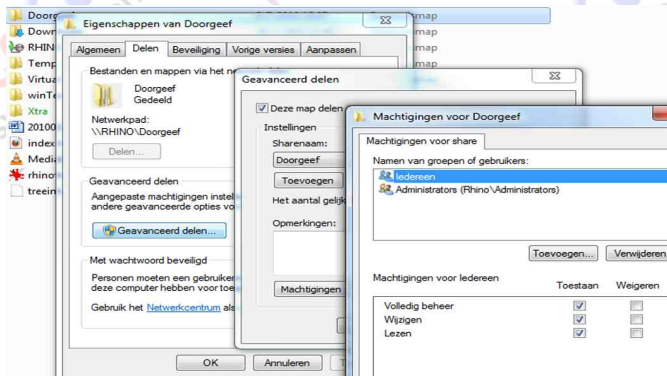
Doorg
Down
RHIN
Temp
Virtua
winTe
Xtra
20100
index
Medi
rhino
treein

map
map
map
map
map

Eigenschappen van Doorgeef

Algemeen | Delen | Beveiliging | Vorige versies | Aanpassen

Bestanden en mappen via het ne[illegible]

Doorgeef
Gedeeld

Netwerkpad:
\\RHINO\Doorgeef

Delen...

Geavanceerd delen
Aangepaste machtigingen instel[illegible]
andere geavanceerde opties vo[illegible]

Geavanceerd delen...

Met wachtwoord beveiligd
Personen moeten een gebruiker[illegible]
deze computer hebben voor toe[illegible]

Gebruik het Netwerkcentrum als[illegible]

OK | Annuleren

Geavanceerd delen

Deze map delen

Instellingen
Sharenaam:
Doorgeef
Toevoegen
Het aantal gelijk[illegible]
Opmerkingen:

Machtigingen

Machtigingen voor Doorgeef

Machtigingen voor share

Namen van groepen of gebruikers:
Iedereen
Administrators (Rhino\Administrators)

Toevoegen... | Verwijderen

Machtigingen voor Iedereen | Toestaan | Weigeren
Volledig beheer
Wijzigen
Lezen